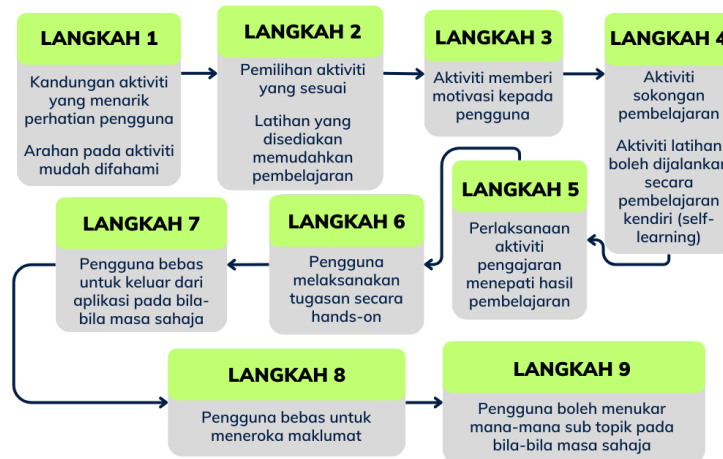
LANGKAH 1

Kandungan aktiviti yang menarik perhatian pengguna

Arahan pada aktiviti mudah difahami

LANGKAH 2

Pemilihan aktiviti yang sesuai

Latihan yang disediakan memudahkan pembelajaran

LANGKAH 3

Aktiviti memberi motivasi kepada pengguna

LANGKAH 4

Aktiviti sokongan pembelajaran

Aktiviti latihan boleh dijalankan secara pembelajaran kendiri (self-learning)

LANGKAH 5

Perlaksanaan aktiviti pengajaran menepati hasil pembelajaran

LANGKAH 6

Pengguna melaksanakan tugasan secara hands-on

LANGKAH 7

Pengguna bebas untuk keluar dari aplikasi pada bila-bila masa sahaja

LANGKAH 8

Pengguna bebas untuk meneroka maklumat

LANGKAH 9

Pengguna boleh menukar mana-mana sub topik pada bila-bila masa sahaja